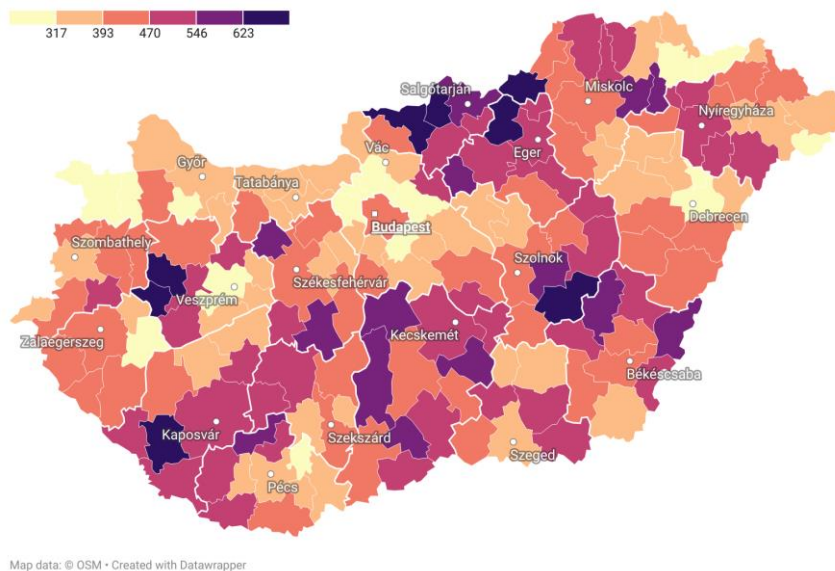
317 393 470 546 623

Salgótarján
Miskolc
Nyíregyháza
Eger
Győr
Vác
Tatabánya
Debrecen
Budapest
Szombathely
Szolnok
Veszprém
Székesfehérvár
Zalaegerszeg
Kecskemét
Békéscsaba
Kaposvár
Szekszárd
Szeged
Pécs

Map data: © OSM • Created with Datawrapper